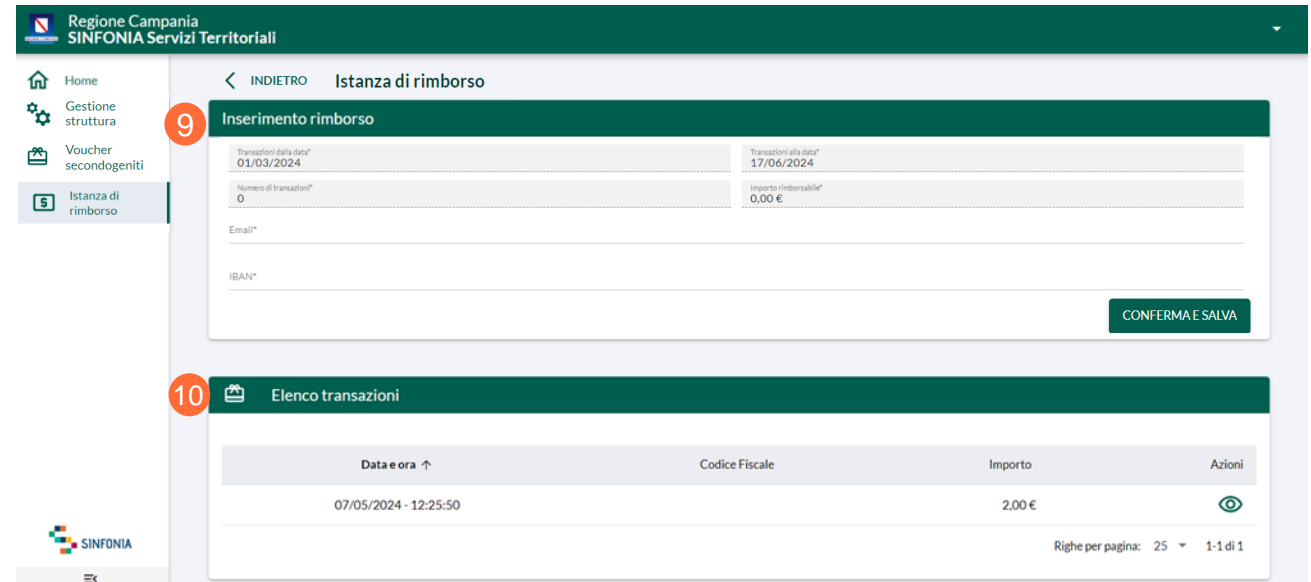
Regione Campania
SINFONIA Servizi Territoriali

Home
Gestione struttura
Voucher secondogeniti
Istanza di rimborso

SINFONIA

INDIETRO Istanza di rimborso

9 Inserimento rimborso

Transazioni dalla data*
01/03/2024

Transazioni alla data*
17/06/2024

Numero di transazioni*
0

Importo rimborsabile*
0,00 €

Email*

IBAN*

CONFERMA E SALVA

10 Elenco transazioni

| Data e ora ↑ | Codice Fiscale | Importo | Azioni |
|---|---|---|---|
| 07/05/2024 - 12:25:50 | | 2,00 € | |

Righe per pagina: 25 1-1 di 1